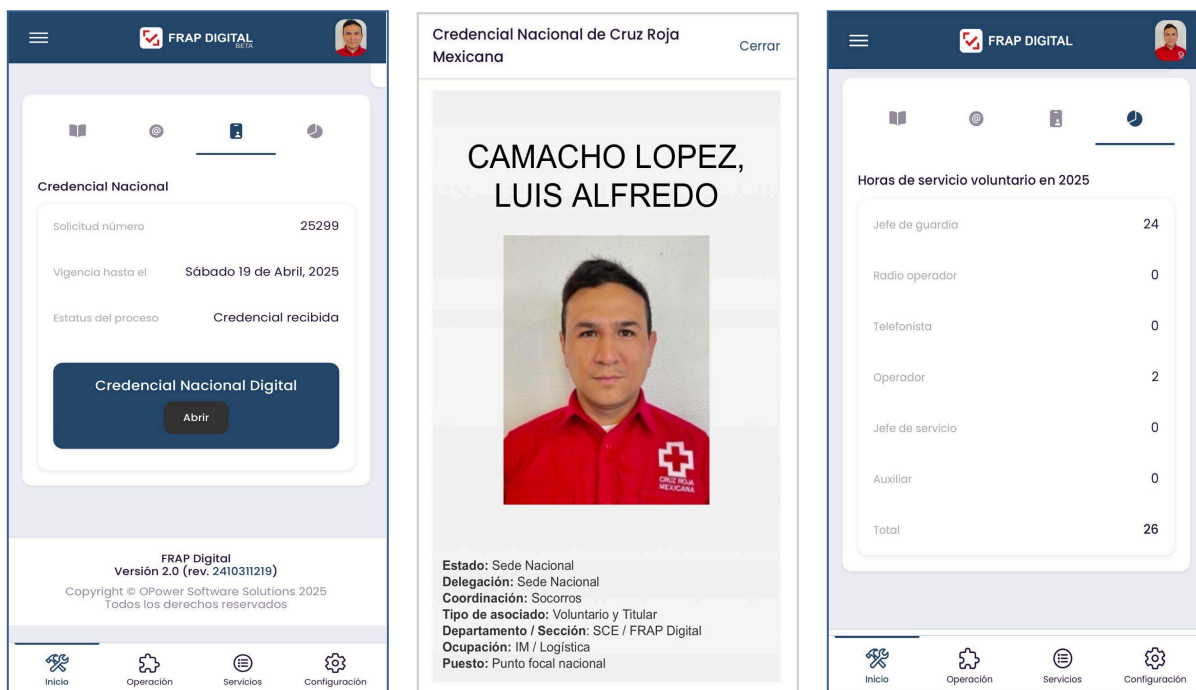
FRAP DIGITAL
BETA

Credencial Nacional

| Solicitud número | 25299 |
|---|---|
| Vigencia hasta el | Sábado 19 de Abril, 2025 |
| Estatus del proceso | Credencial recibida |

Credencial Nacional Digital

Abrir

FRAP Digital
Versión 2.0 (rev. 2410311219)
Copyright © OPower Software Solutions 2025
Todos los derechos reservados

Inicio Operación Servicios Configuración

Credencial Nacional de Cruz Roja Mexicana

Cerrar

CAMACHO LOPEZ, LUIS ALFREDO

CRUZ ROJA MEXICANA

Estado: Sede Nacional
Delegación: Sede Nacional
Coordinación: Socorros
Tipo de asociado: Voluntario y Titular
Departamento / Sección: SCE / FRAP Digital
Ocupación: IM / Logística
Puesto: Punto focal nacional

FRAP DIGITAL

Horas de servicio voluntario en 2025

| Jefe de guardia | 24 |
|---|---|
| Radio operador | 0 |
| Telefonista | 0 |
| Operador | 2 |
| Jefe de servicio | 0 |
| Auxiliar | 0 |
| Total | 26 |

Inicio Operación Servicios Configuración